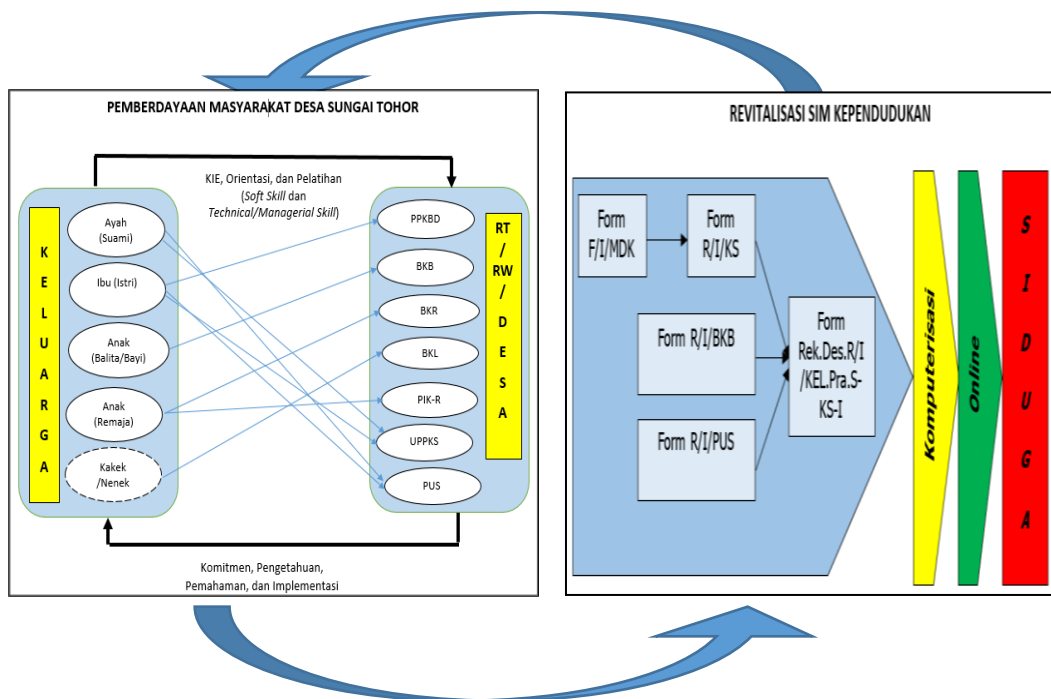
PEMBERDAYAAN MASYARAKAT DESA SUNGAI TOHOR

KIE, Orientasi, dan Pelatihan (*Soft Skill* dan *Technical/Managerial Skill*)

K E L U A R G A

Ayah (Suami)

Ibu (Istri)

Anak (Balita/Bayi)

Anak (Remaja)

Kakek /Nenek

PPKBD

BKB

BKR

BKL

PIK-R

UPPKS

PUS

RT / RW / D E S A

Komitmen, Pengetahuan, Pemahaman, dan Implementasi

REVITALISASI SIM KEPENDUDUKAN

Form F/I/MDK

Form R/I/KS

Form R/I/BKB

Form R/I/PUS

Form Rek.Des.R/I /KEL.Pra.S-KS-I

Komputerisasi

Online

S I D U G A